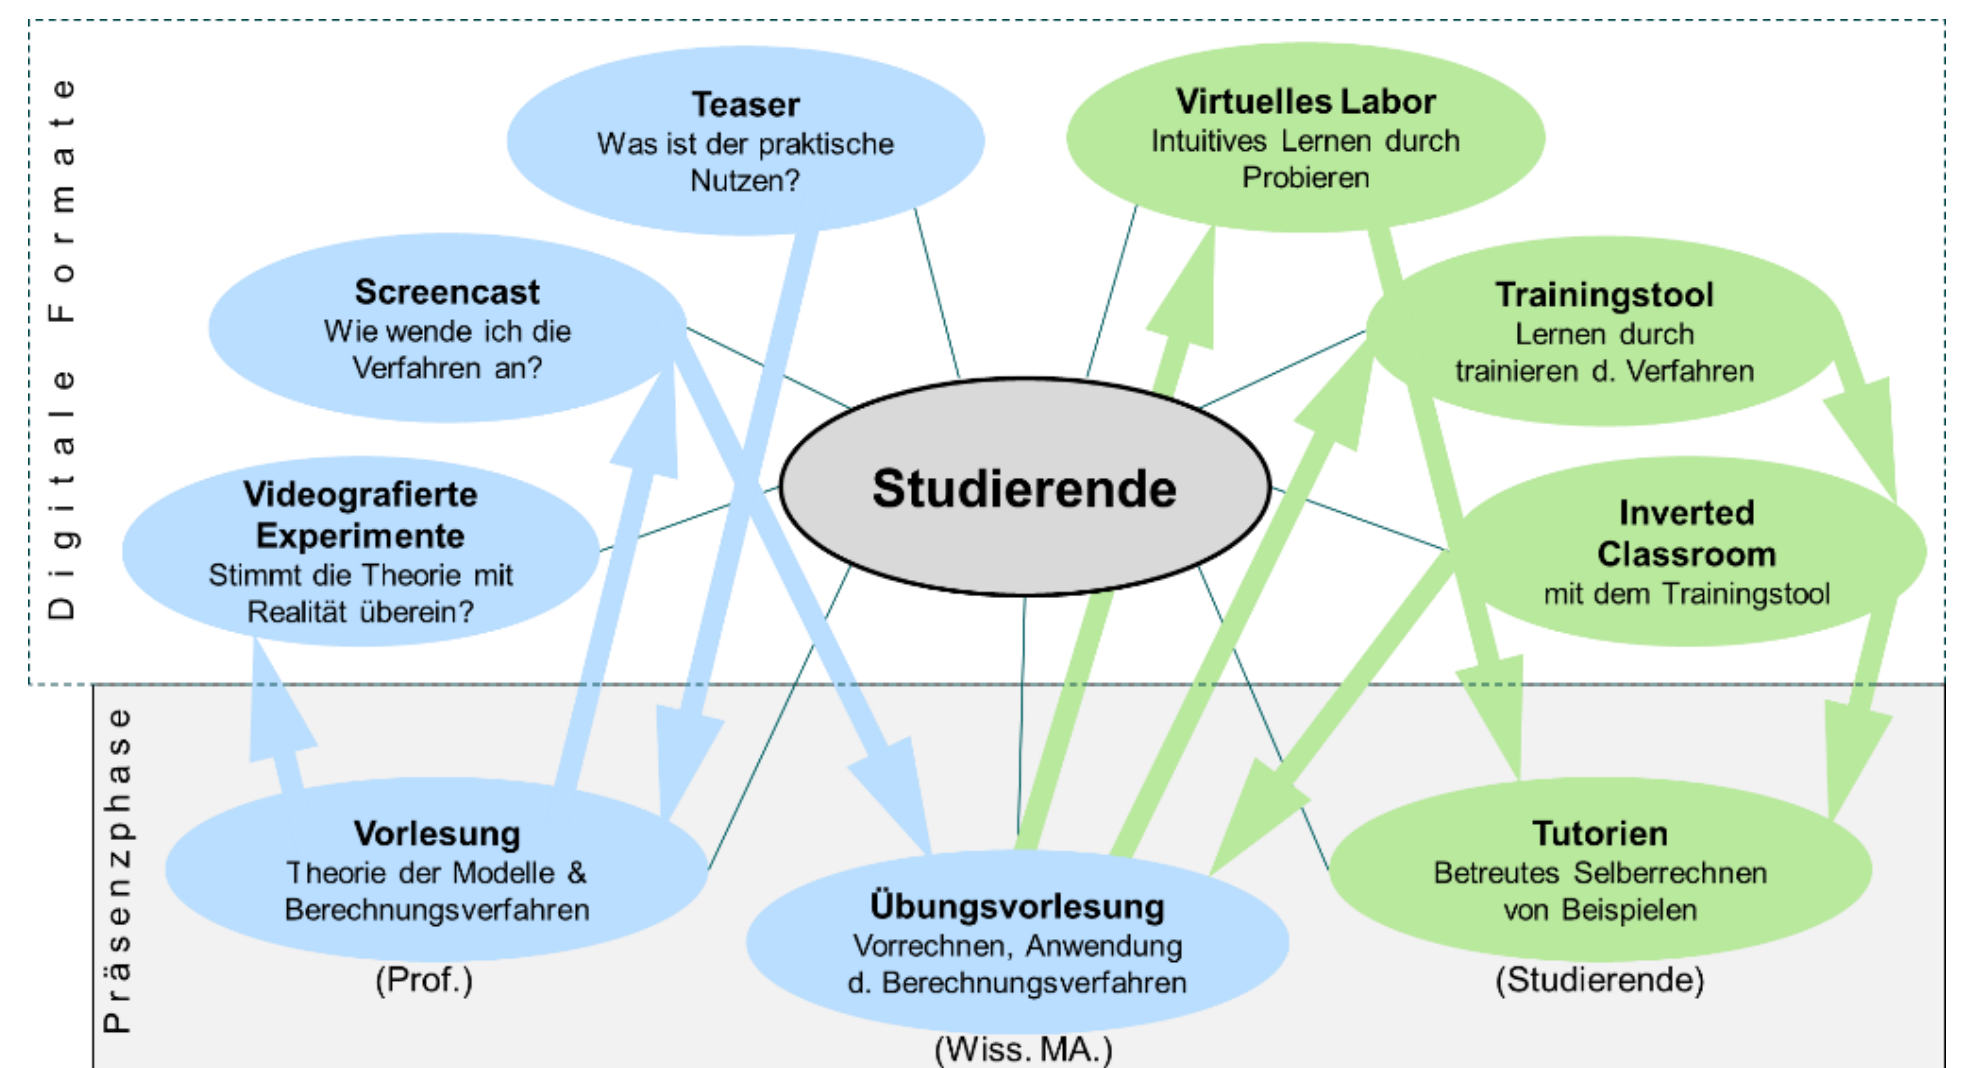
Digitale Formate

Teaser
Was ist der praktische Nutzen?

Virtuelles Labor
Intuitives Lernen durch Probieren

Screencast
Wie wende ich die Verfahren an?

Trainingstool
Lernen durch trainieren d. Verfahren

Studierende

Videografierte Experimente
Stimmt die Theorie mit Realität überein?

Inverted Classroom
mit dem Trainingstool

Präsenzphase

Vorlesung
Theorie der Modelle & Berechnungsverfahren
(Prof.)

Übungsvorlesung
Vorrechnen, Anwendung d. Berechnungsverfahren
(Wiss. MA.)

Tutorien
Betreutes Selberrechnen von Beispielen
(Studierende)